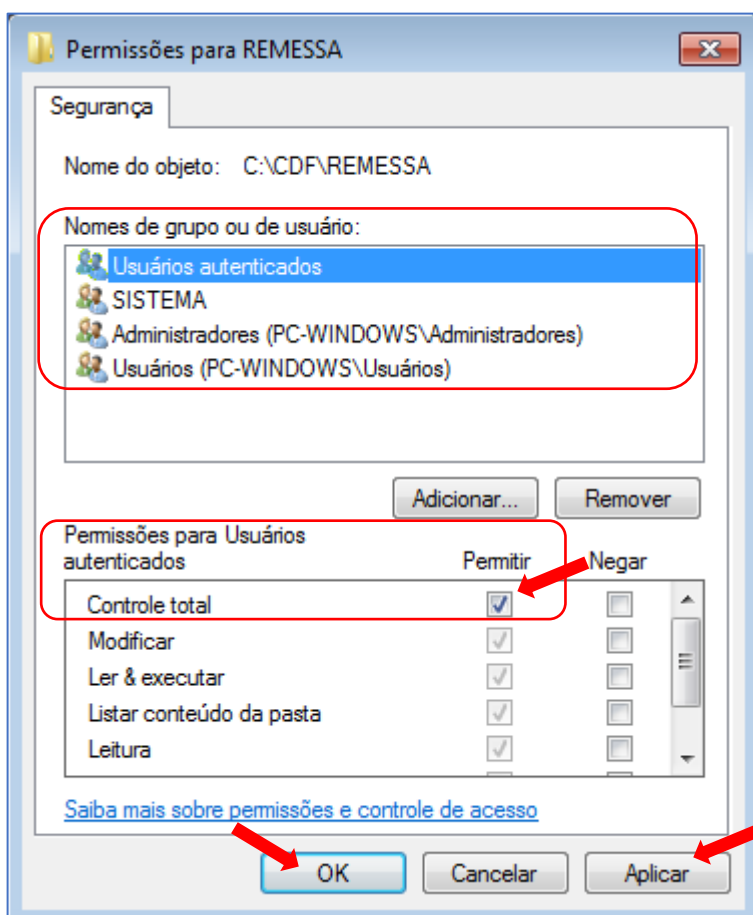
Permissões para REMESSA

Segurança

Nome do objeto: C:\CDF\REMESSA

Nomes de grupo ou de usuário:

Usuários autenticados
SISTEMA
Administradores (PC-WINDOWS\Administradores)
Usuários (PC-WINDOWS\Usuários)

Adicionar... Remover

Permissões para Usuários autenticados

| | Permitir | Negar |
|---|---|---|
| Controle total | ✓ | |
| Modificar | ✓ | |
| Ler & executar | ✓ | |
| Listar conteúdo da pasta | ✓ | |
| Leitura | ✓ | |

Saiba mais sobre permissões e controle de acesso

OK Cancelar Aplicar